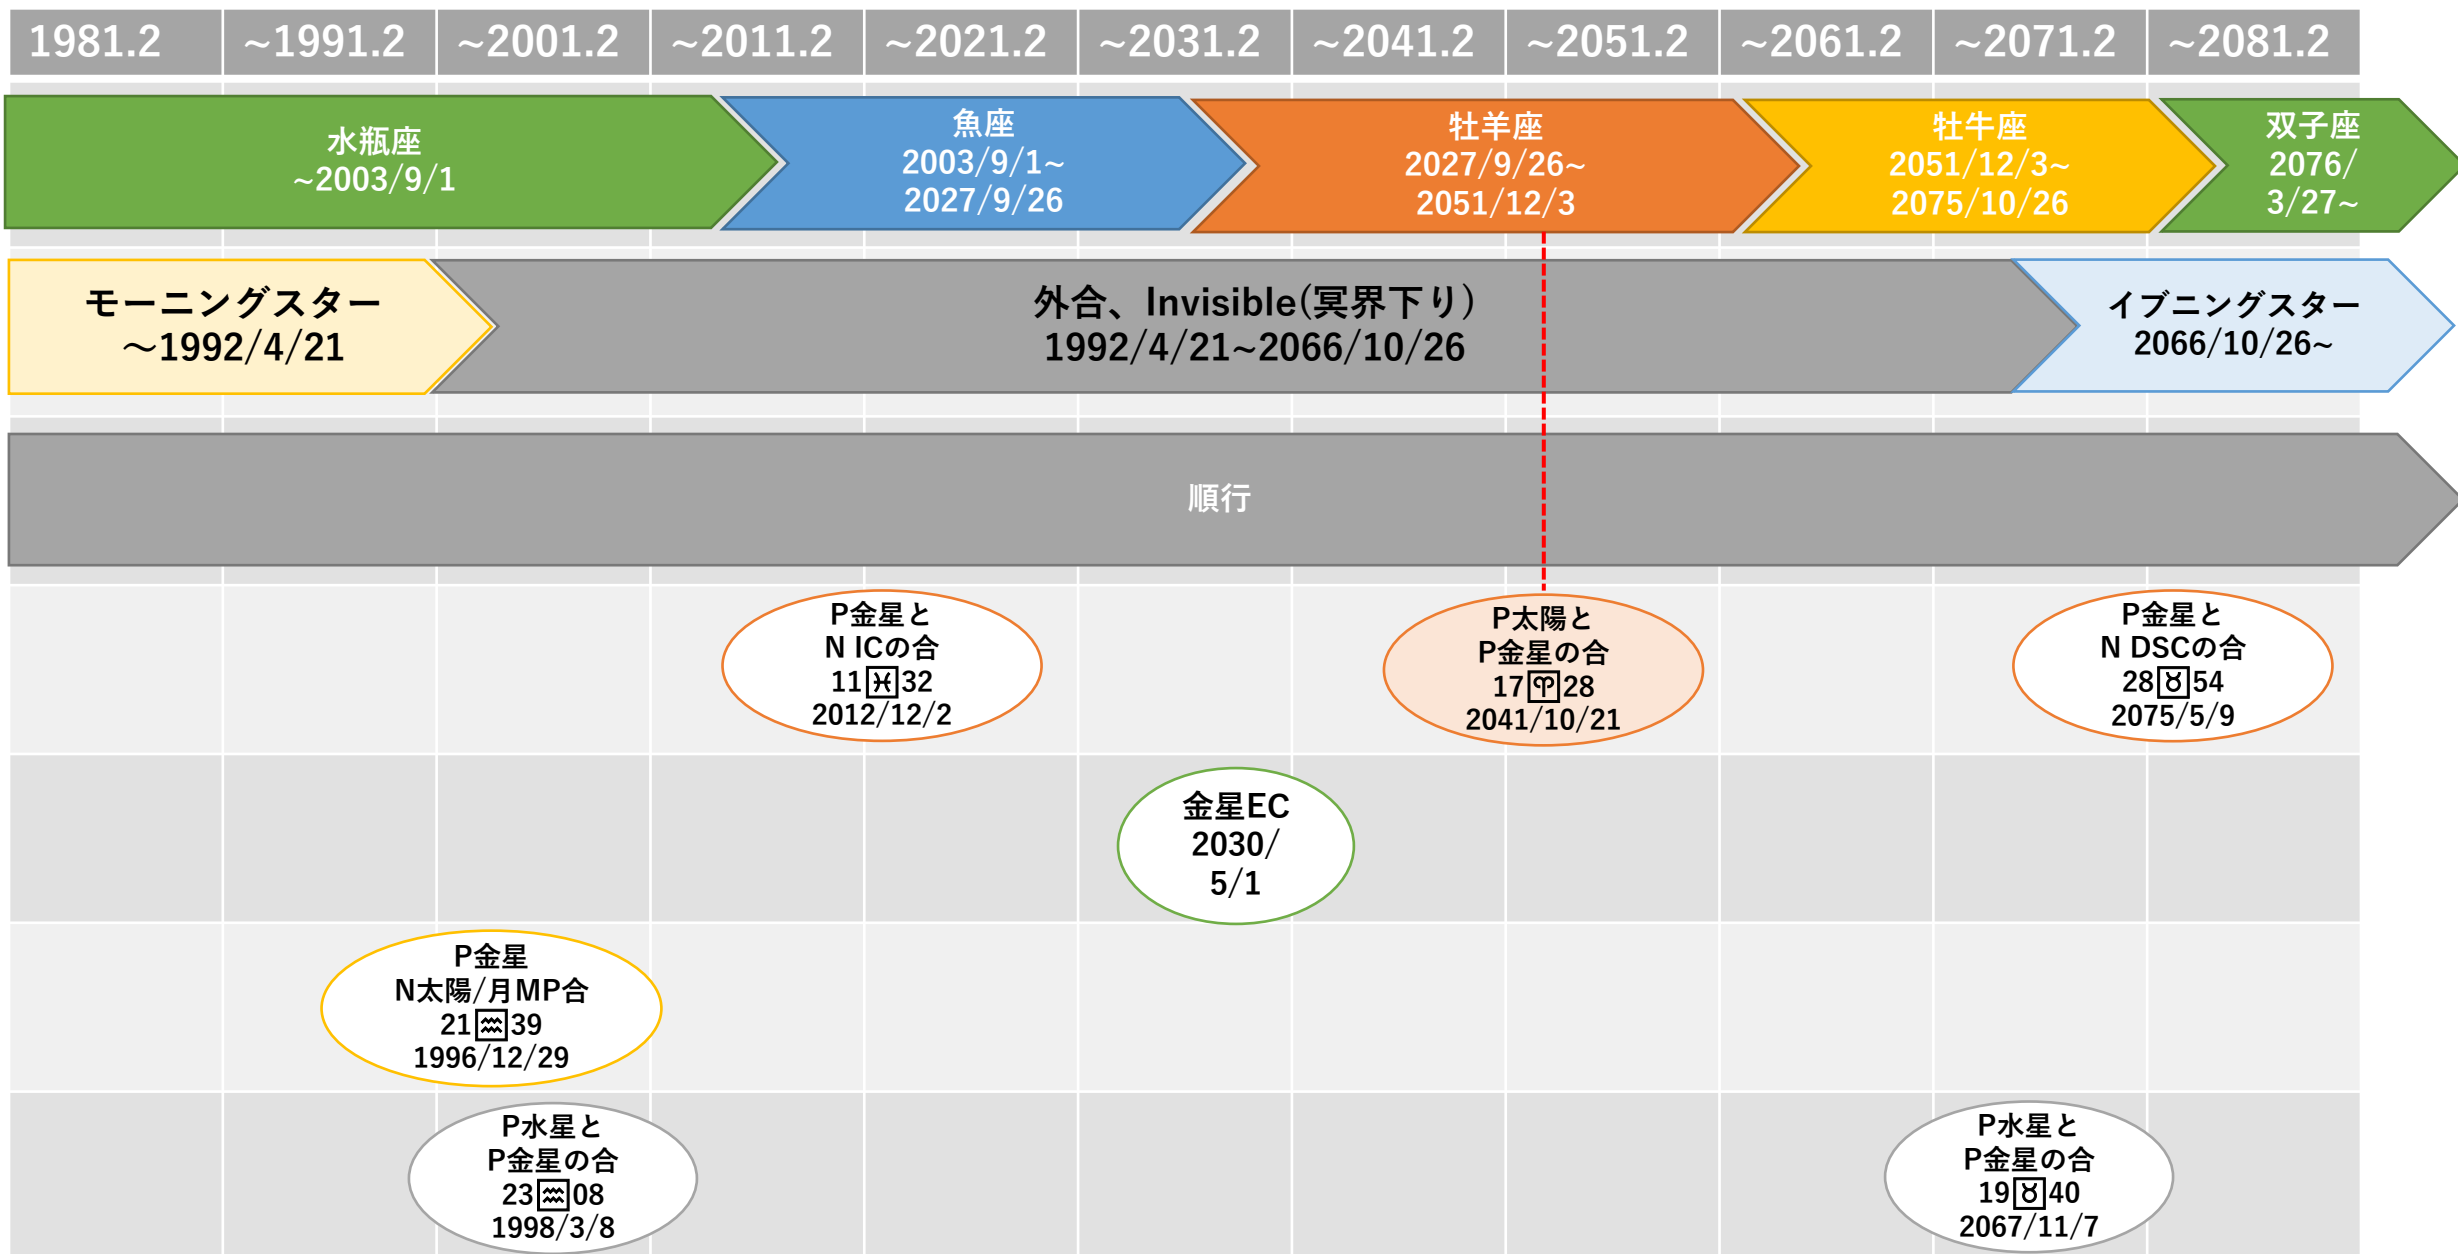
| 1981.2 | ~1991.2 | ~2001.2 | ~2011.2 | ~2021.2 | ~2031.2 | ~2041.2 | ~2051.2 | ~2061.2 | ~2071.2 | ~2081.2 |
|---|---|---|---|---|---|---|---|---|---|---|

水瓶座
~2003/9/1

魚座
2003/9/1~
2027/9/26

牡羊座
2027/9/26~
2051/12/3

牡牛座
2051/12/3~
2075/10/26

双子座
2076/
3/27~

モーニングスター
～1992/4/21

外合、Invisible(冥界下り)
1992/4/21~2066/10/26

イブニングスター
2066/10/26~

順行

P金星と
N ICの合
11♓32
2012/12/2

P太陽と
P金星の合
17♈28
2041/10/21

P金星と
N DSCの合
28♉54
2075/5/9

金星EC
2030/
5/1

P金星
N太陽/月MP合
21♒39
1996/12/29

P水星と
P金星の合
23♒08
1998/3/8

P水星と
P金星の合
19♉40
2067/11/7